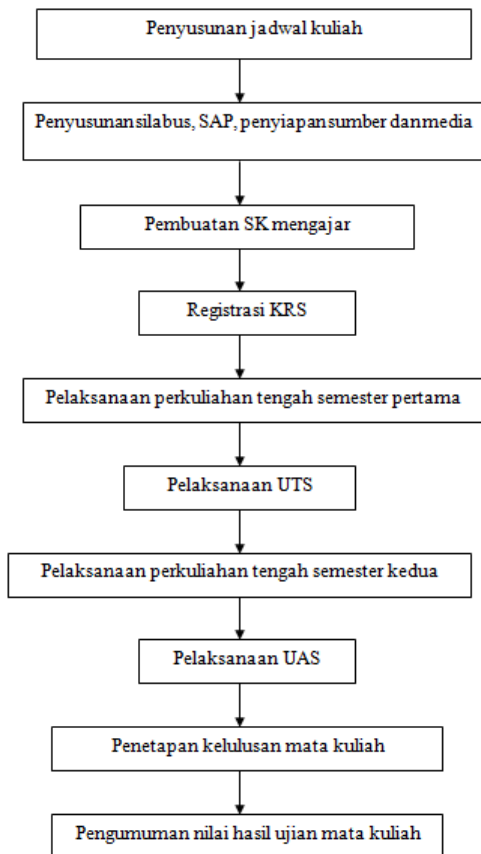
Penyusunan jadwal kuliah

Penyusunansilabus, SAP, penyiapansumber danmedia

Pembuatan SK mengajar

Registrasi KRS

Pelaksanaan perkuliahan tengah semester pertama

Pelaksanaan UTS

Pelaksanaan perkuliahan tengah semester kedua

Pelaksanaan UAS

Penetapan kelulusan mata kuliah

Pengumuman nilai hasil ujian mata kuliah